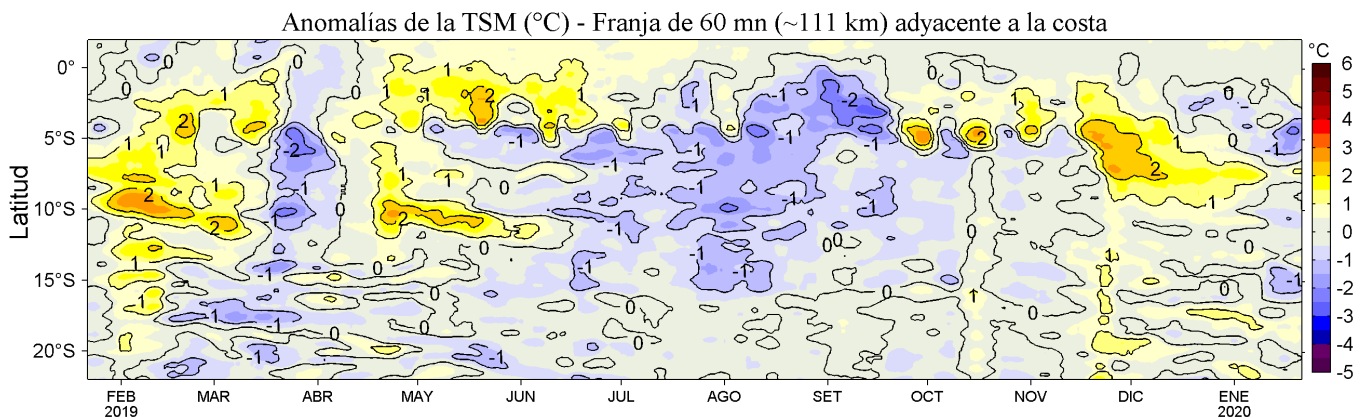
Anomalías de la TSM (°C) - Franja de 60 mn (~111 km) adyacente a la costa

°C
6
5
4
3
2
1
0
-1
-2
-3
-4
-5

Latitud
0°
5°S
10°S
15°S
20°S

FEB 2019
MAR
ABR
MAY
JUN
JUL
AGO
SET
OCT
NOV
DIC
ENE 2020

0 1 2 -1 -2 0 1 2 -1 0 1 2 -1 -2 0 1 2 -1